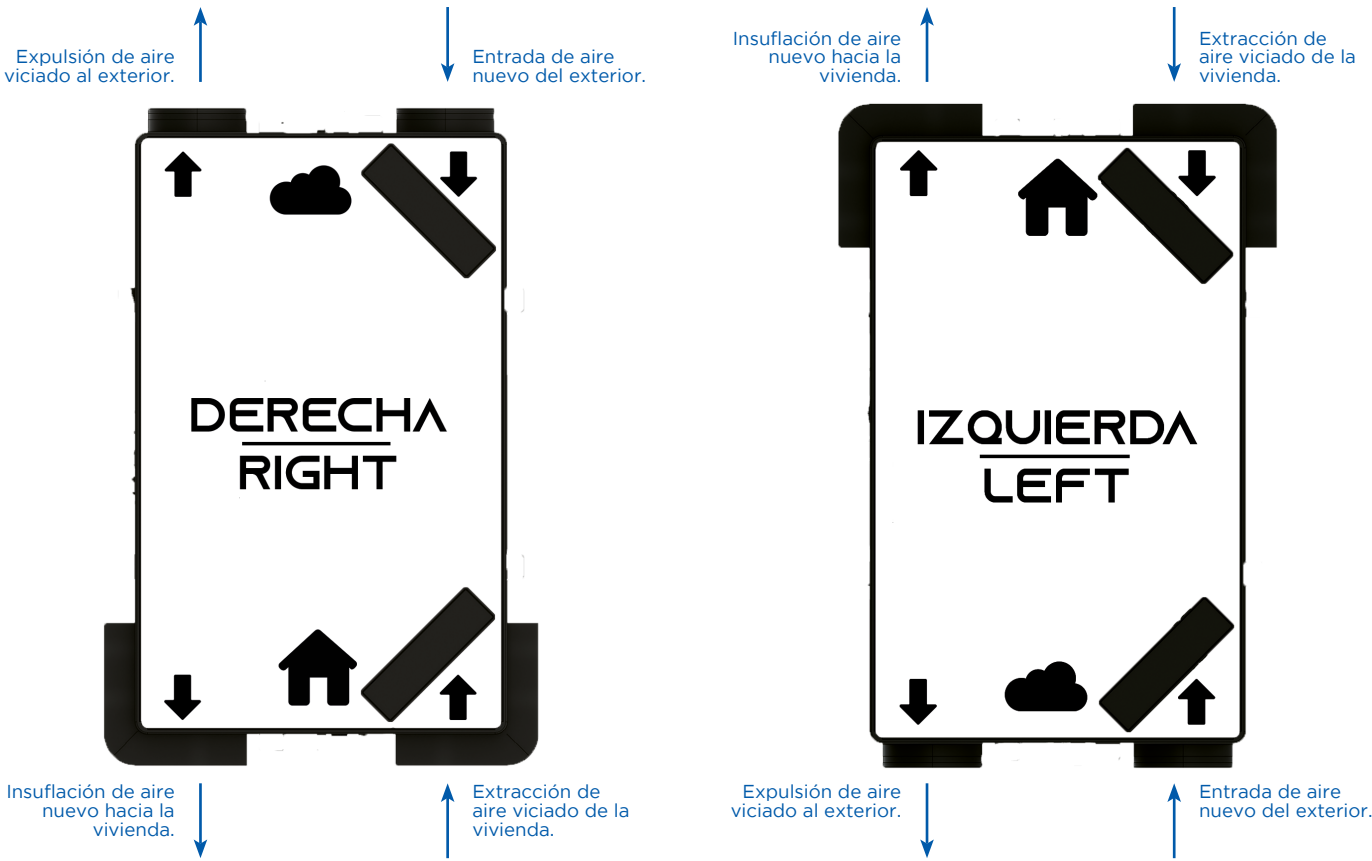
Expulsión de aire viciado al exterior.

Entrada de aire nuevo del exterior.

DERECHA
RIGHT

Insuflación de aire nuevo hacia la vivienda.

Extracción de aire viciado de la vivienda.

Insuflación de aire nuevo hacia la vivienda.

Extracción de aire viciado de la vivienda.

IZQUIERDA
LEFT

Expulsión de aire viciado al exterior.

Entrada de aire nuevo del exterior.